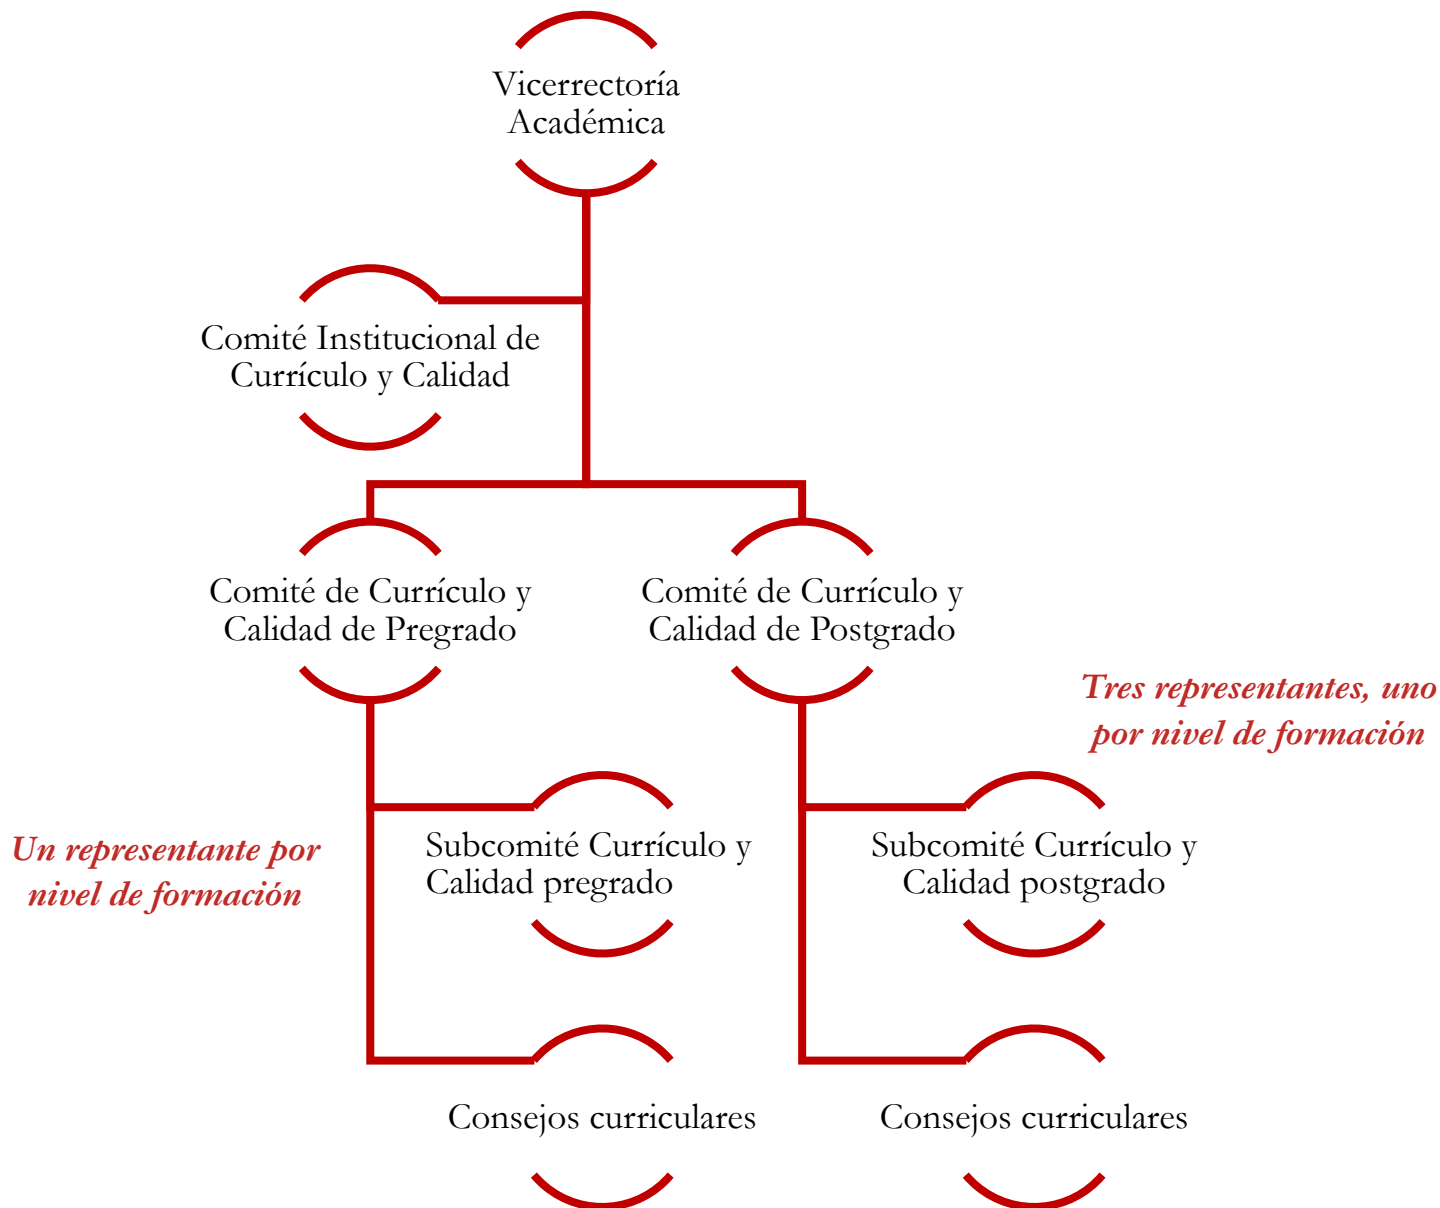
Vicerrectoría Académica

Comité Institucional de Currículo y Calidad

Comité de Currículo y Calidad de Pregrado

Comité de Currículo y Calidad de Postgrado

Tres representantes, uno por nivel de formación

Un representante por nivel de formación

Subcomité Currículo y Calidad pregrado

Subcomité Currículo y Calidad postgrado

Consejos curriculares

Consejos curriculares